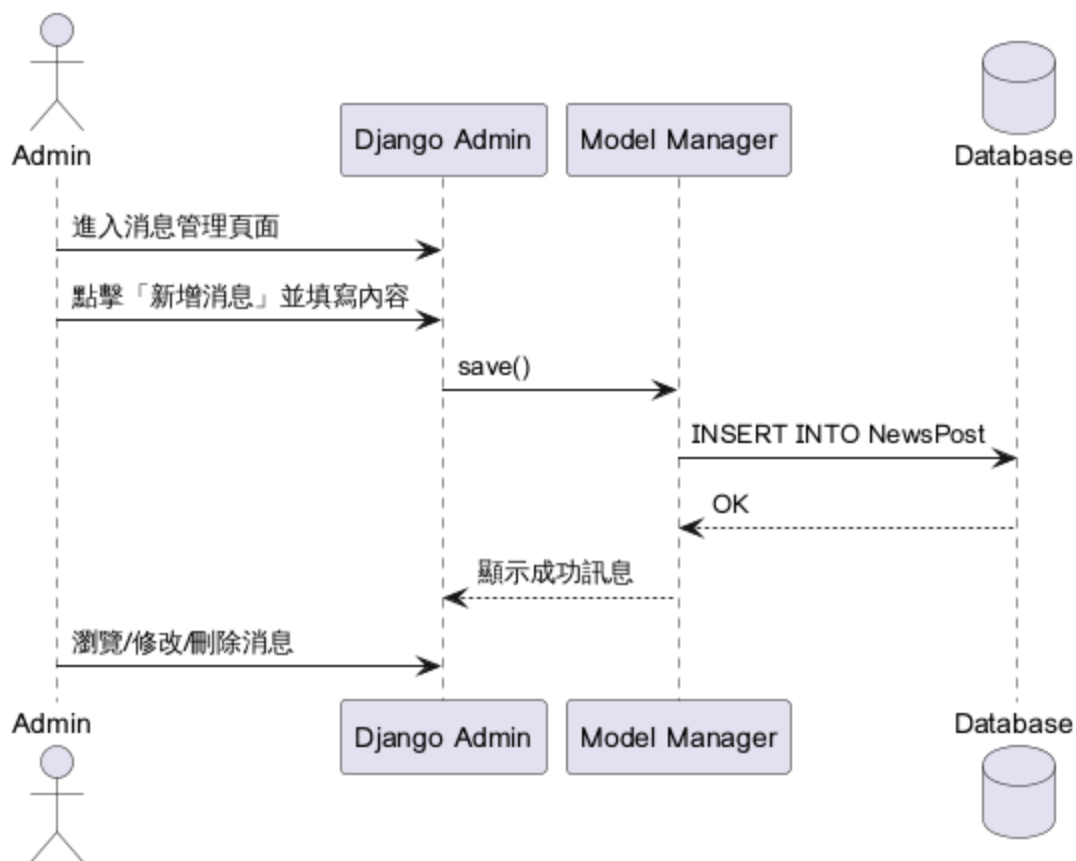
Admin

Django Admin

Model Manager

Database

進入消息管理頁面

點擊「新增消息」並填寫內容

save()

INSERT INTO NewsPost

OK

顯示成功訊息

瀏覽/修改/刪除消息

Admin

Django Admin

Model Manager

Database